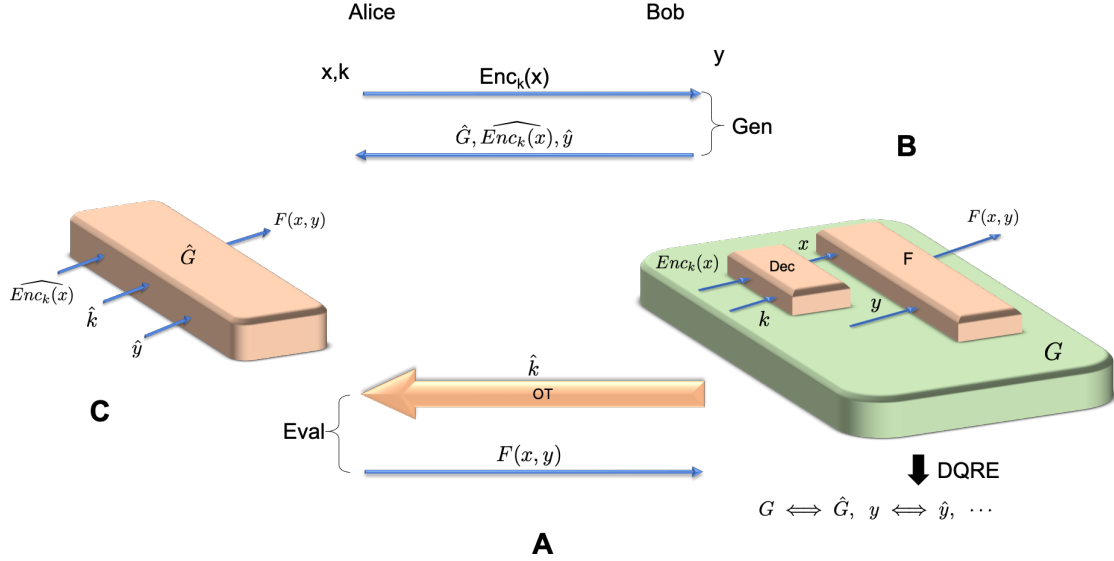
Alice

Bob

x,k

y

Enc$_k$(x)

Gen

$\hat{G}, \widehat{Enc_k(x)}, \hat{y}$

B

$F(x,y)$

$\hat{G}$

$\widehat{Enc_k(x)}$

$\hat{k}$

$\hat{y}$

C

$F(x,y)$

$x$

$Enc_k(x)$

Dec

F

$k$

$y$

$G$

$\hat{k}$

OT

Eval

$F(x,y)$

DQRE

$G \iff \hat{G},\ y \iff \hat{y},\ \cdots$

A